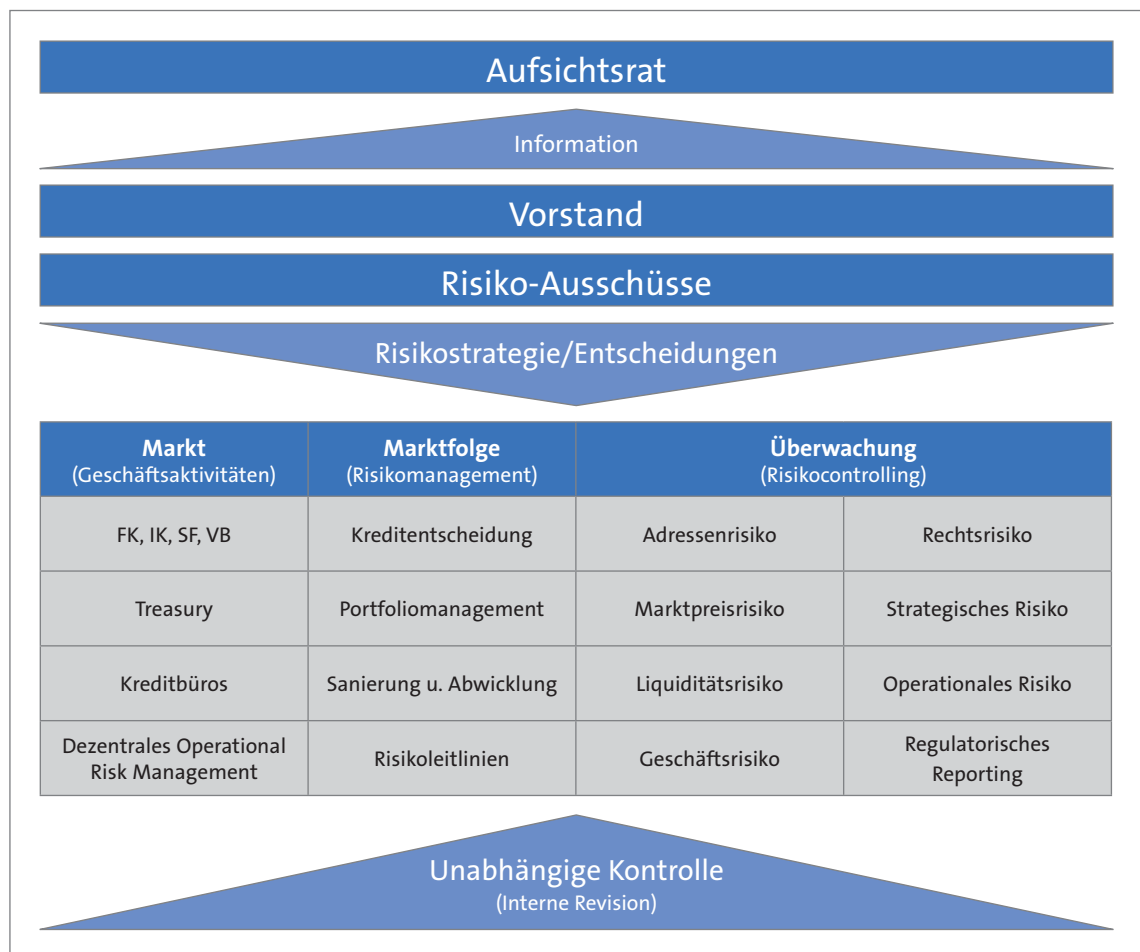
Aufsichtsrat

Information

Vorstand

Risiko-Ausschüsse

Risikostrategie/Entscheidungen

| Markt (Geschäftsaktivitäten) | Marktfolge (Risikomanagement) | Überwachung (Risikocontrolling) | |
|---|---|---|---|
| FK, IK, SF, VB | Kreditentscheidung | Adressenrisiko | Rechtsrisiko |
| Treasury | Portfoliomanagement | Marktpreisrisiko | Strategisches Risiko |
| Kreditbüros | Sanierung u. Abwicklung | Liquiditätsrisiko | Operationales Risiko |
| Dezentrales Operational Risk Management | Risikoleitlinien | Geschäftsrisiko | Regulatorisches Reporting |

Unabhängige Kontrolle
(Interne Revision)